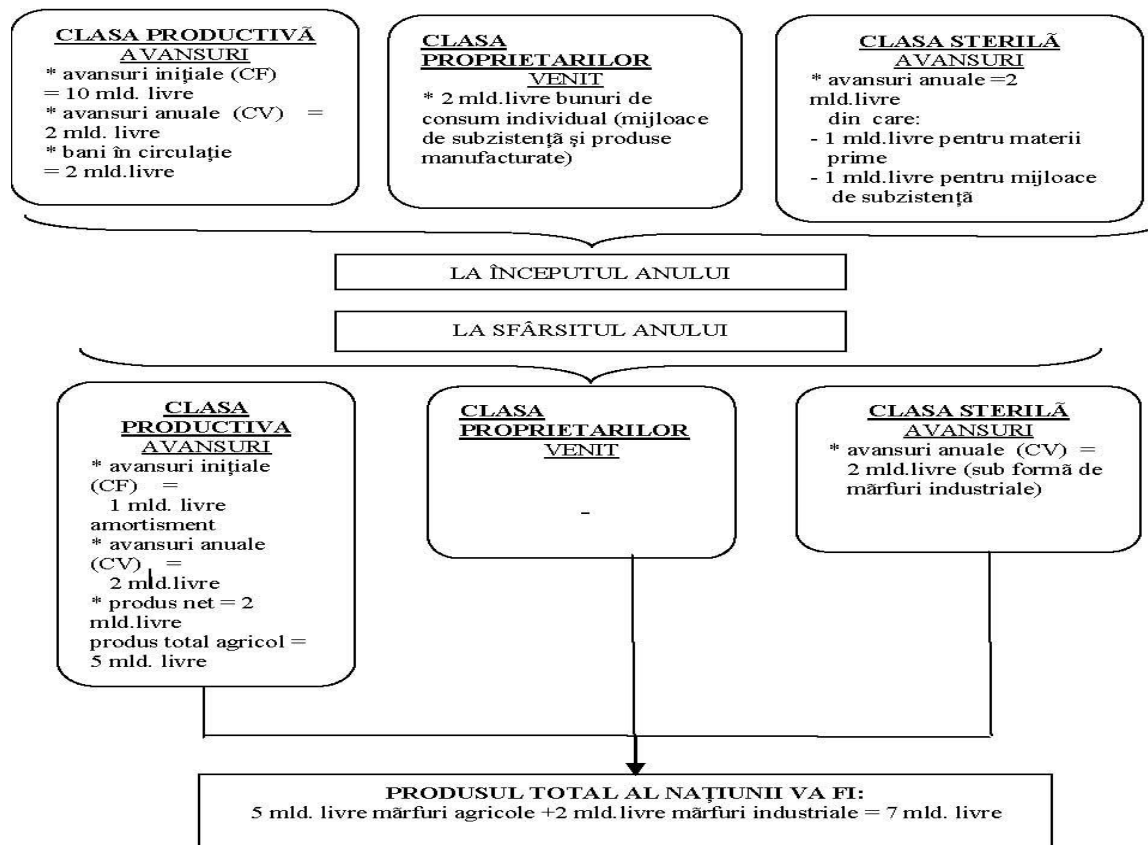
CLASA PRODUCTIVĂ
AVANSURI
* avansuri iniţiale (CF) = 10 mld. livre
* avansuri anuale (CV) = 2 mld. livre
* bani în circulaţie = 2 mld.livre

CLASA PROPRIETARILOR
VENIT
* 2 mld.livre bunuri de consum individual (mijloace de subzistenţă şi produse manufacturate)

CLASA STERILĂ
AVANSURI
* avansuri anuale =2 mld.livre
din care:
- 1 mld.livre pentru materii prime
- 1 mld.livre pentru mijloace de subzistenţă

LA ÎNCEPUTUL ANULUI

LA SFÂRSITUL ANULUI

CLASA PRODUCTIVA
AVANSURI
* avansuri iniţiale (CF) = 1 mld. livre amortisment
* avansuri anuale (CV) = 2 mld.livre
* produs net = 2 mld.livre
produs total agricol = 5 mld. livre

CLASA PROPRIETARILOR
VENIT
-

CLASA STERILĂ
AVANSURI
* avansuri anuale (CV) = 2 mld.livre (sub formă de mărfuri industriale)

PRODUSUL TOTAL AL NAŢIUNII VA FI:
5 mld. livre mărfuri agricole +2 mld.livre mărfuri industriale = 7 mld. livre